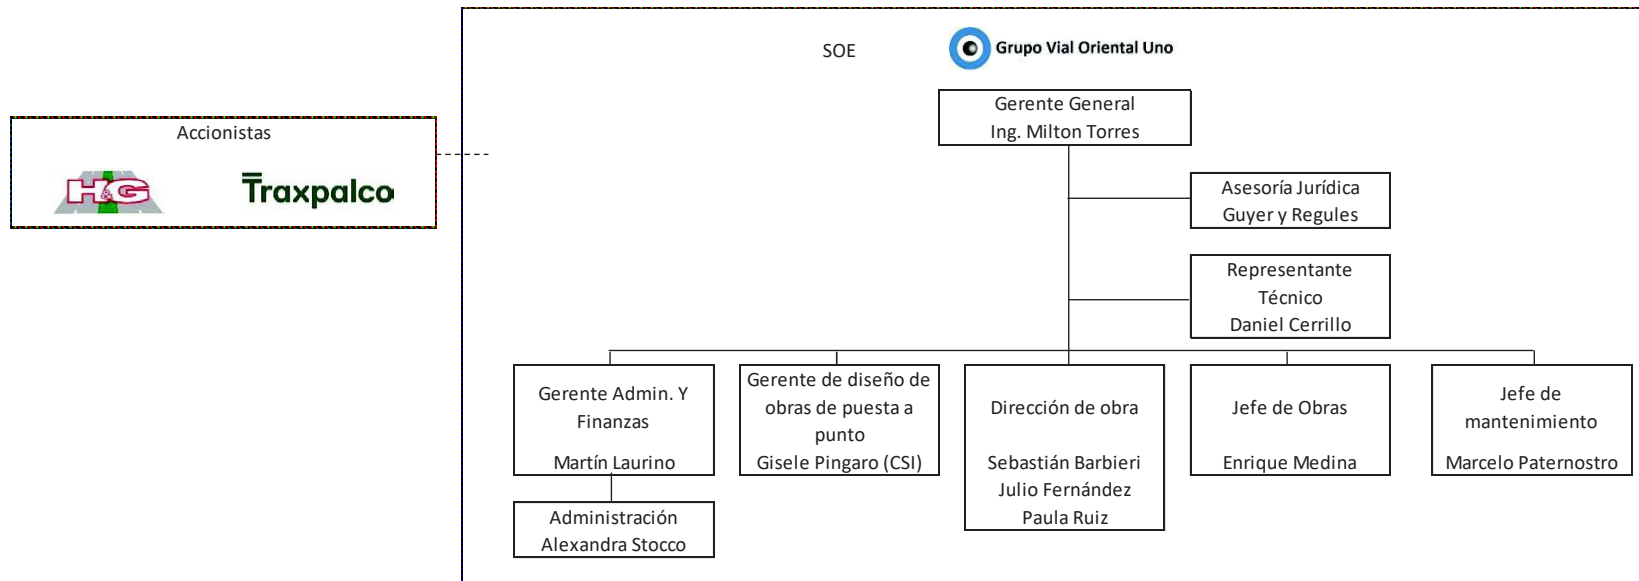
Accionistas

H&G

Traxpalco

SOE

Grupo Vial Oriental Uno

Gerente General
Ing. Milton Torres

Asesoría Jurídica
Guyer y Regules

Representante
Técnico
Daniel Cerrillo

Gerente Admin. Y
Finanzas

Martín Laurino

Gerente de diseño de
obras de puesta a
punto
Gisele Pingaro (CSI)

Dirección de obra

Sebastián Barbieri
Julio Fernández
Paula Ruiz

Jefe de Obras

Enrique Medina

Jefe de
mantenimiento

Marcelo Paternostro

Administración
Alexandra Stocco